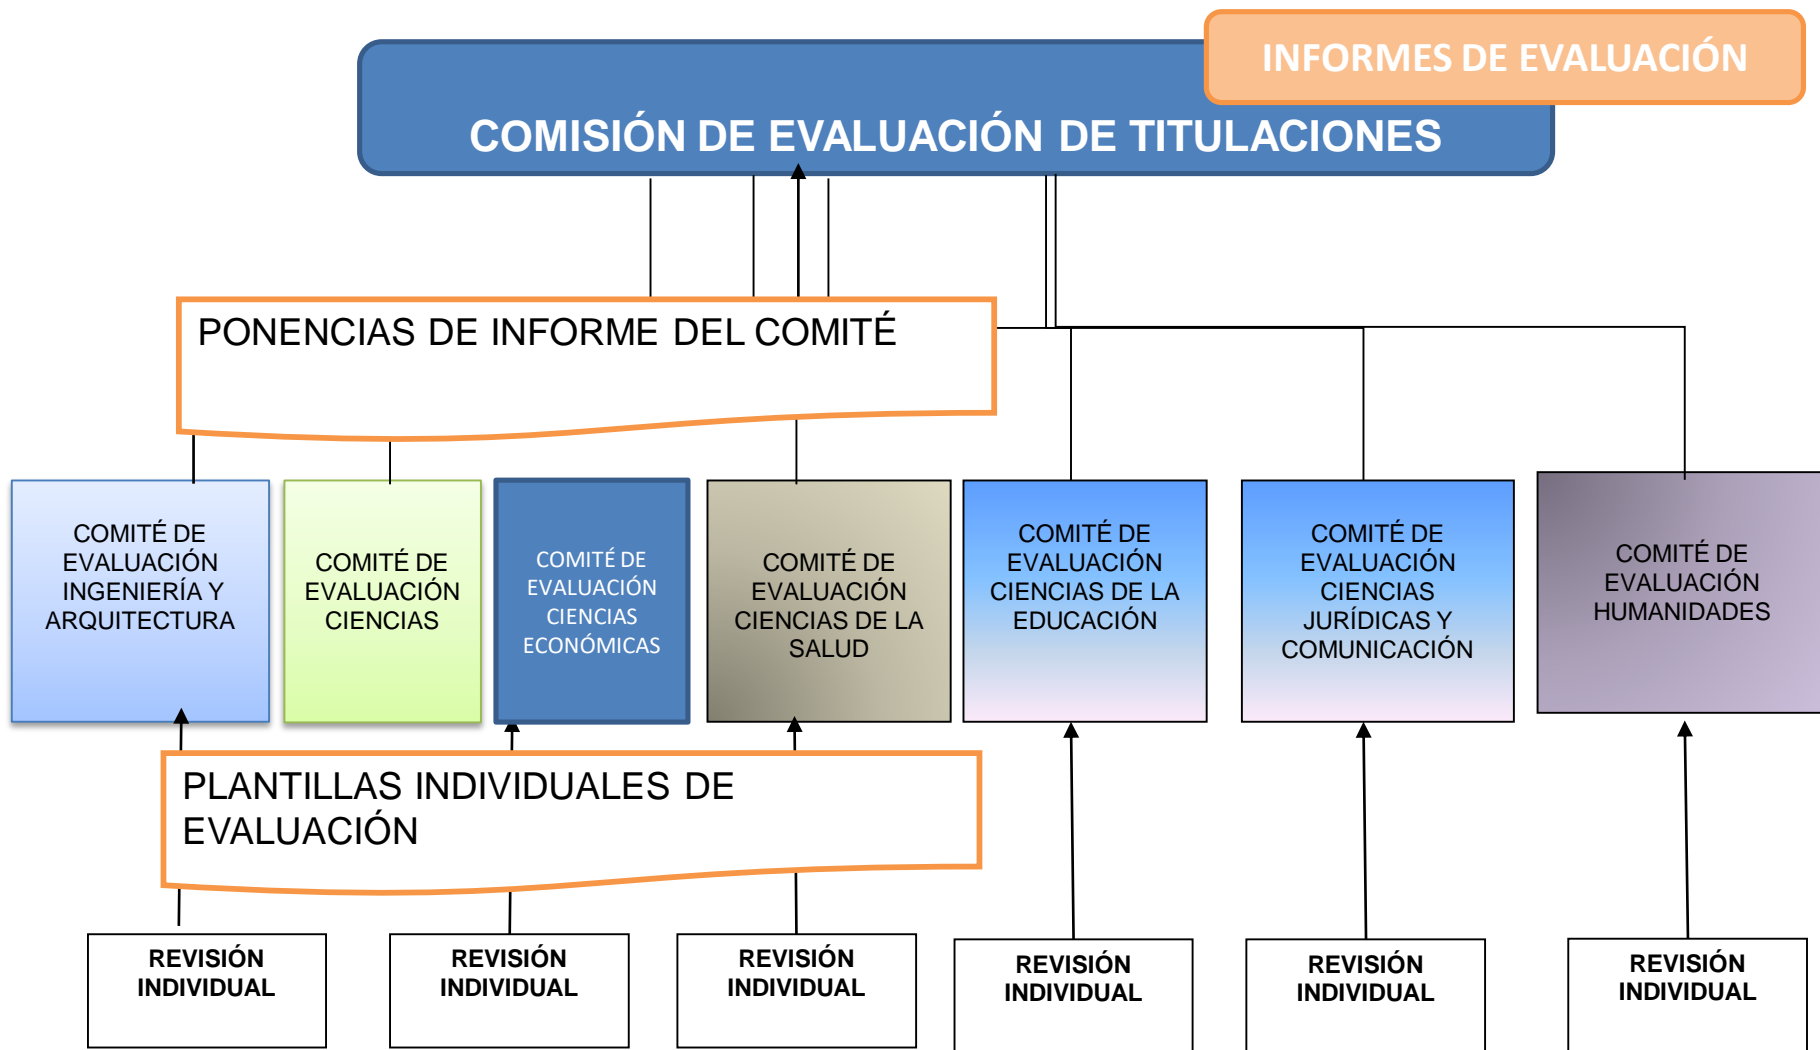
INFORMES DE EVALUACIÓN

COMISIÓN DE EVALUACIÓN DE TITULACIONES

PONENCIAS DE INFORME DEL COMITÉ

COMITÉ DE EVALUACIÓN INGENIERÍA Y ARQUITECTURA

COMITÉ DE EVALUACIÓN CIENCIAS

COMITÉ DE EVALUACIÓN CIENCIAS ECONÓMICAS

COMITÉ DE EVALUACIÓN CIENCIAS DE LA SALUD

COMITÉ DE EVALUACIÓN CIENCIAS DE LA EDUCACIÓN

COMITÉ DE EVALUACIÓN CIENCIAS JURÍDICAS Y COMUNICACIÓN

COMITÉ DE EVALUACIÓN HUMANIDADES

PLANTILLAS INDIVIDUALES DE EVALUACIÓN

REVISIÓN INDIVIDUAL

REVISIÓN INDIVIDUAL

REVISIÓN INDIVIDUAL

REVISIÓN INDIVIDUAL

REVISIÓN INDIVIDUAL

REVISIÓN INDIVIDUAL